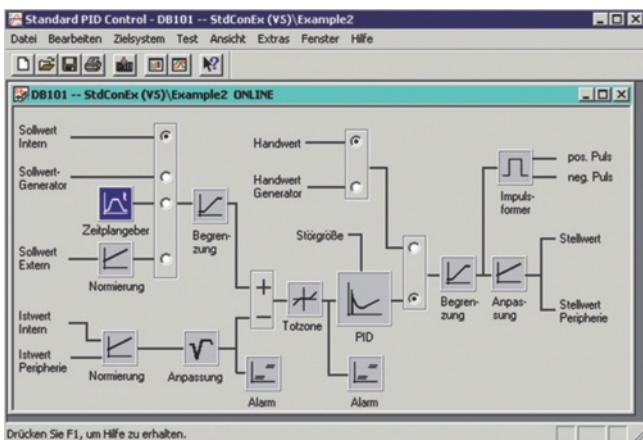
Standard PID Control - DB101 -- StdConEx (V5)\Example2

Datei Bearbeiten Zielsystem Test Ansicht Extras Fenster Hilfe

DB101 -- StdConEx (V5)\Example2 ONLINE

Sollwert Intern

Sollwert-Generator

Zeitplangeber

Sollwert Extern

Normierung

Begrenzung

Istwert Intern

Istwert Peripherie

Normierung

Anpassung

Alarm

Handwert

Handwert Generator

Störgröße

Totzone

PID

Alarm

Begrenzung

Impulsformer

pos. Puls

neg. Puls

Anpassung

Stellwert

Stellwert Peripherie

Drücken Sie F1, um Hilfe zu erhalten.